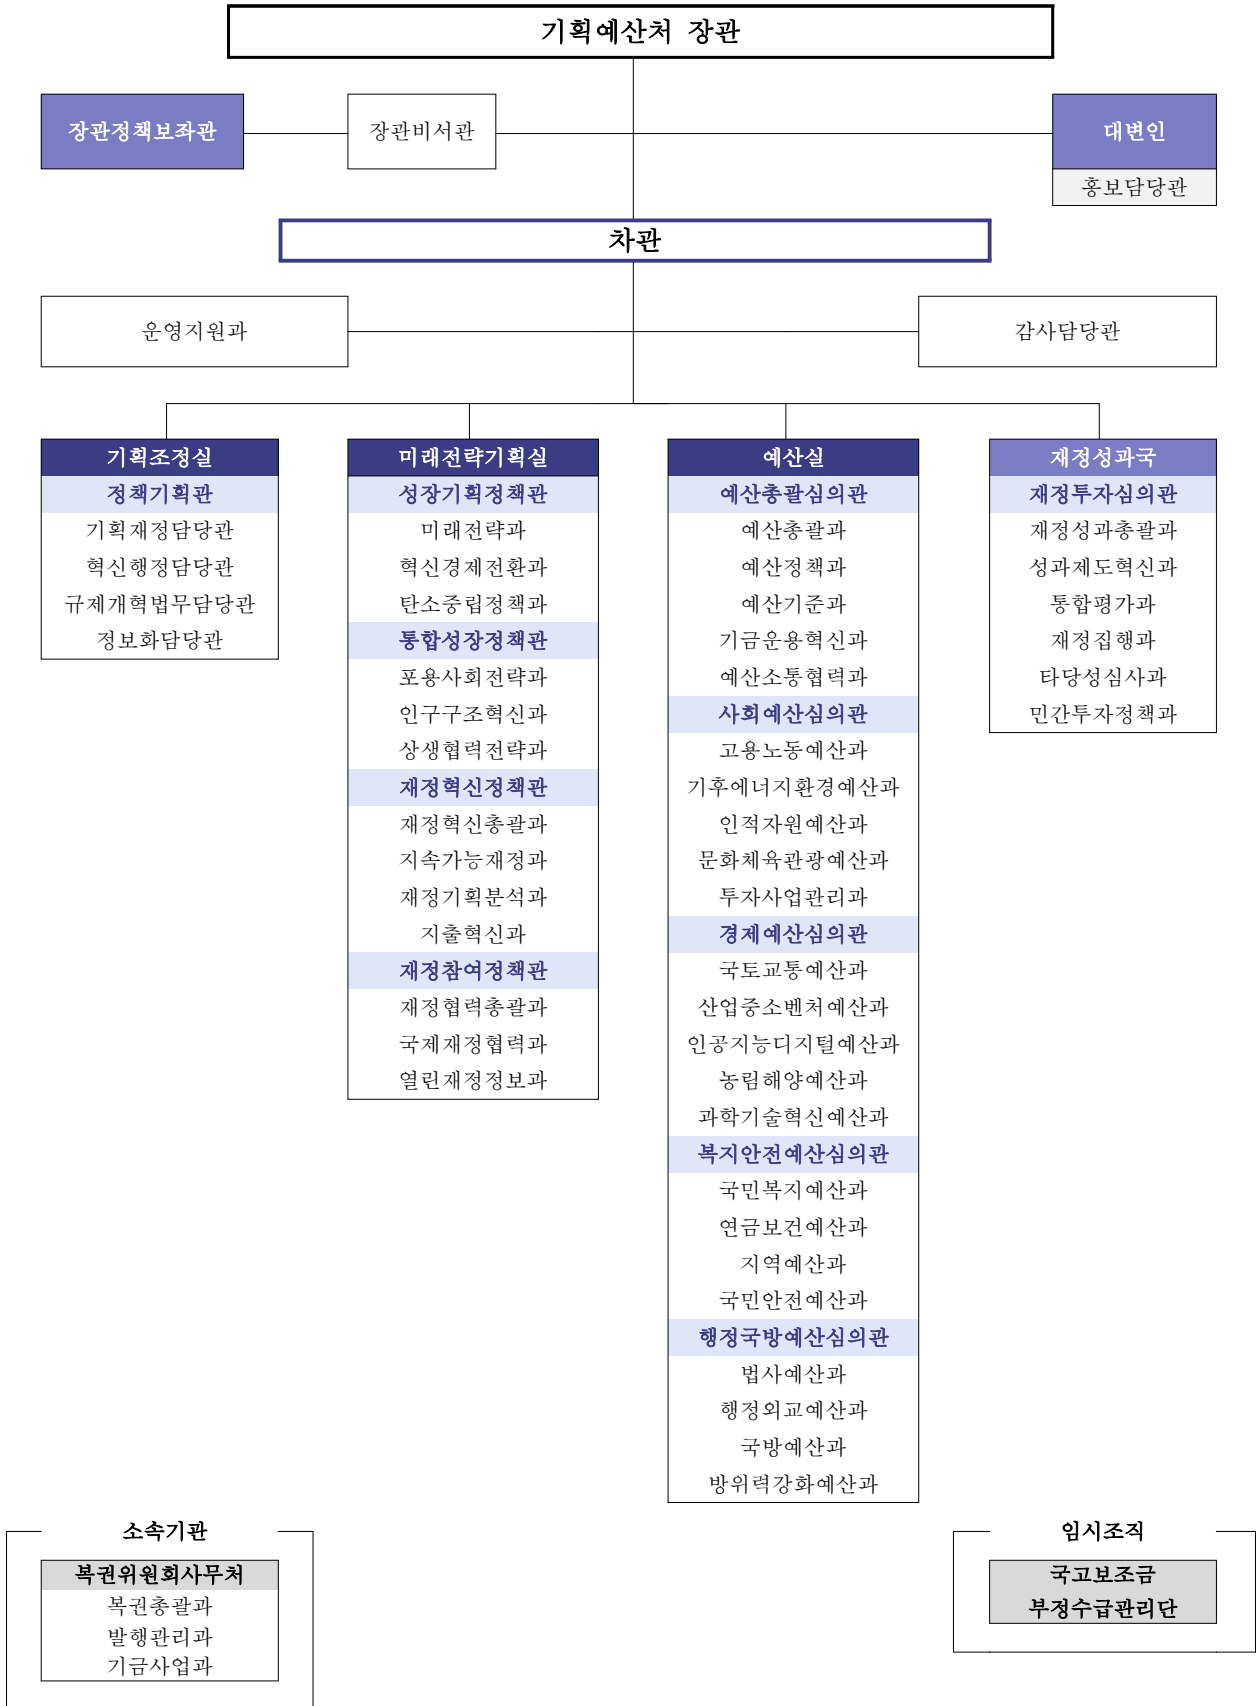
기획예산처 장관

장관정책보좌관

장관비서관

대변인

홍보담당관

차관

운영지원과

감사담당관

기획조정실
정책기획관
기획재정담당관
혁신행정담당관
규제개혁법무담당관
정보화담당관

미래전략기획실
성장기획정책관
미래전략과
혁신경제전환과
탄소중립정책과
통합성장정책관
포용사회전략과
인구구조혁신과
상생협력전략과
재정혁신정책관
재정혁신총괄과
지속가능재정과
재정기획분석과
지출혁신과
재정참여정책관
재정협력총괄과
국제재정협력과
열린재정정보과

예산실
예산총괄심의관
예산총괄과
예산정책과
예산기준과
기금운용혁신과
예산소통협력과
사회예산심의관
고용노동예산과
기후에너지환경예산과
인적자원예산과
문화체육관광예산과
투자사업관리과
경제예산심의관
국토교통예산과
산업중소벤처예산과
인공지능디지털예산과
농림해양예산과
과학기술혁신예산과
복지안전예산심의관
국민복지예산과
연금보건예산과
지역예산과
국민안전예산과
행정국방예산심의관
법사예산과
행정외교예산과
국방예산과
방위력강화예산과

재정성과국
재정투자심의관
재정성과총괄과
성과제도혁신과
통합평가과
재정집행과
타당성심사과
민간투자정책과

소속기관
복권위원회사무처
복권총괄과
발행관리과
기금사업과

임시조직
국고보조금
부정수급관리단